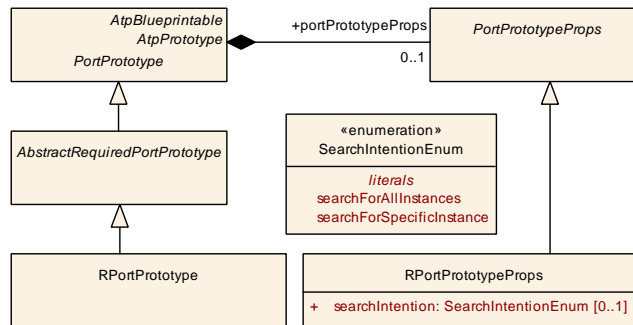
AtpBlueprintable
AtpPrototype
PortPrototype

+portPrototypeProps
0..1

PortPrototypeProps

AbstractRequiredPortPrototype

«enumeration»
SearchIntentionEnum

literals
searchForAllInstances
searchForSpecificInstance

RPortPrototype

RPortPrototypeProps

+ searchIntention: SearchIntentionEnum [0..1]